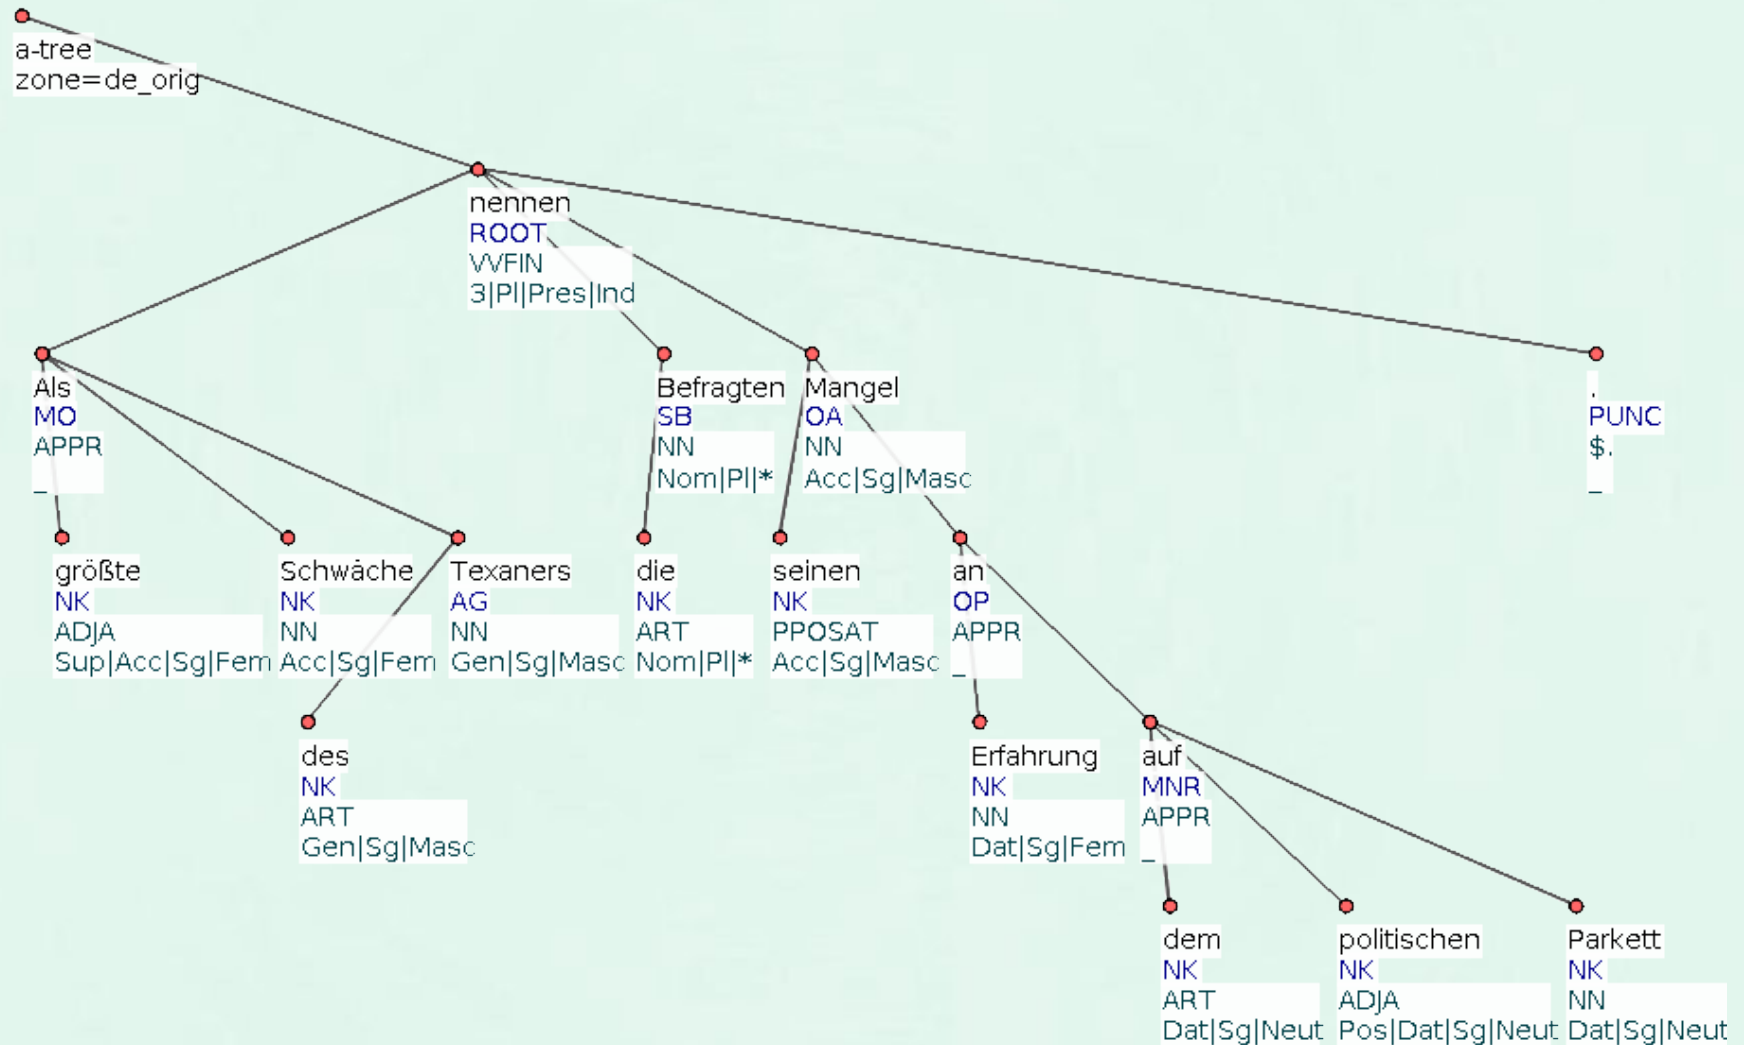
a-tree
zone=de_orig

nennen
ROOT
VVFIN
3|Pl|Pres|Ind

Als
MO
APPR
_

größte
NK
ADJA
Sup|Acc|Sg|Fem

Schwäche
NK
NN
Acc|Sg|Fem

Texaners
AG
NN
Gen|Sg|Masc

des
NK
ART
Gen|Sg|Masc

Befragten
SB
NN
Nom|Pl|*

die
NK
ART
Nom|Pl|*

Mangel
OA
NN
Acc|Sg|Masc

seinen
NK
PPOSAT
Acc|Sg|Masc

an
OP
APPR
_

Erfahrung
NK
NN
Dat|Sg|Fem

auf
MNR
APPR
_

dem
NK
ART
Dat|Sg|Neut

politischen
NK
ADJA
Pos|Dat|Sg|Neut

Parkett
NK
NN
Dat|Sg|Neut

.
PUNC
$.
_